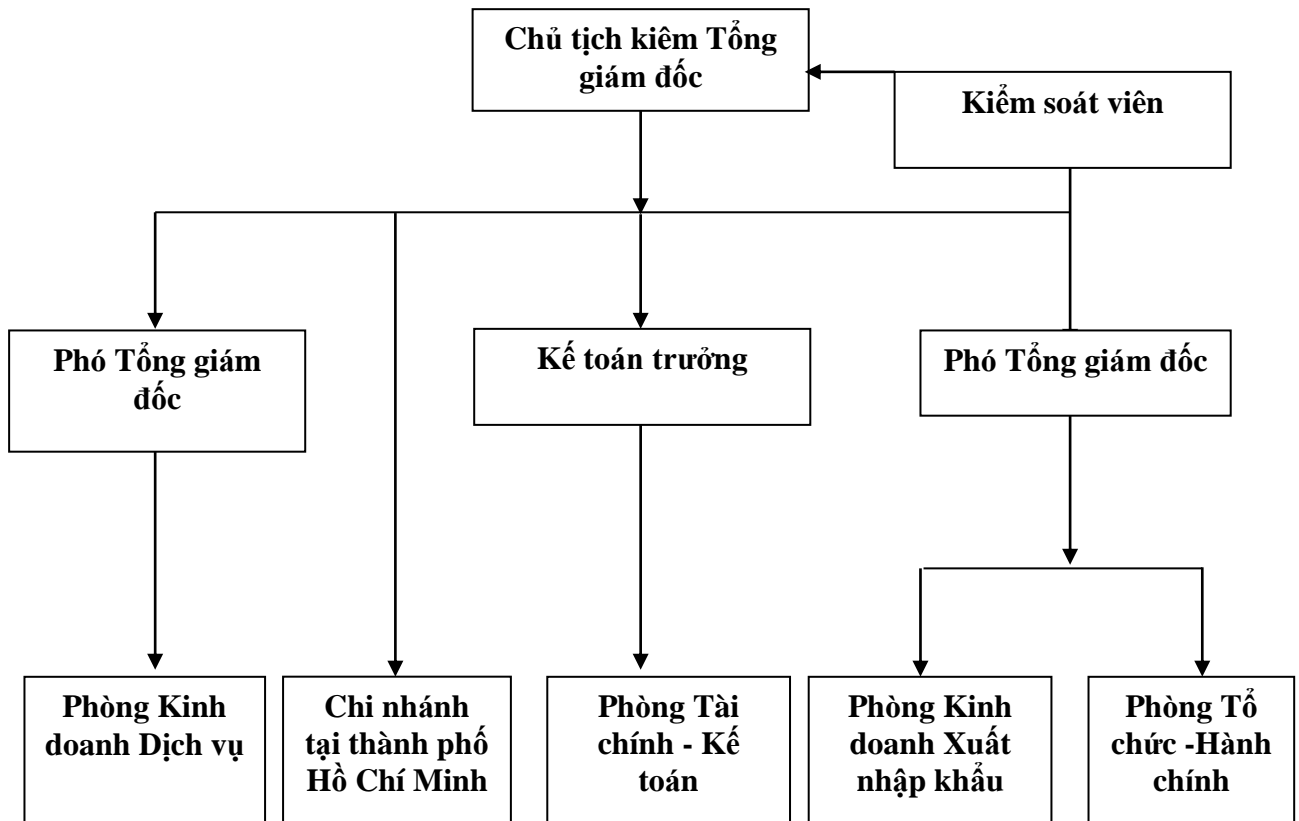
Chủ tịch kiêm Tổng giám đốc

Kiểm soát viên

Phó Tổng giám đốc

Kế toán trưởng

Phó Tổng giám đốc

Phòng Kinh doanh Dịch vụ

Chi nhánh tại thành phố Hồ Chí Minh

Phòng Tài chính - Kế toán

Phòng Kinh doanh Xuất nhập khẩu

Phòng Tổ chức -Hành chính